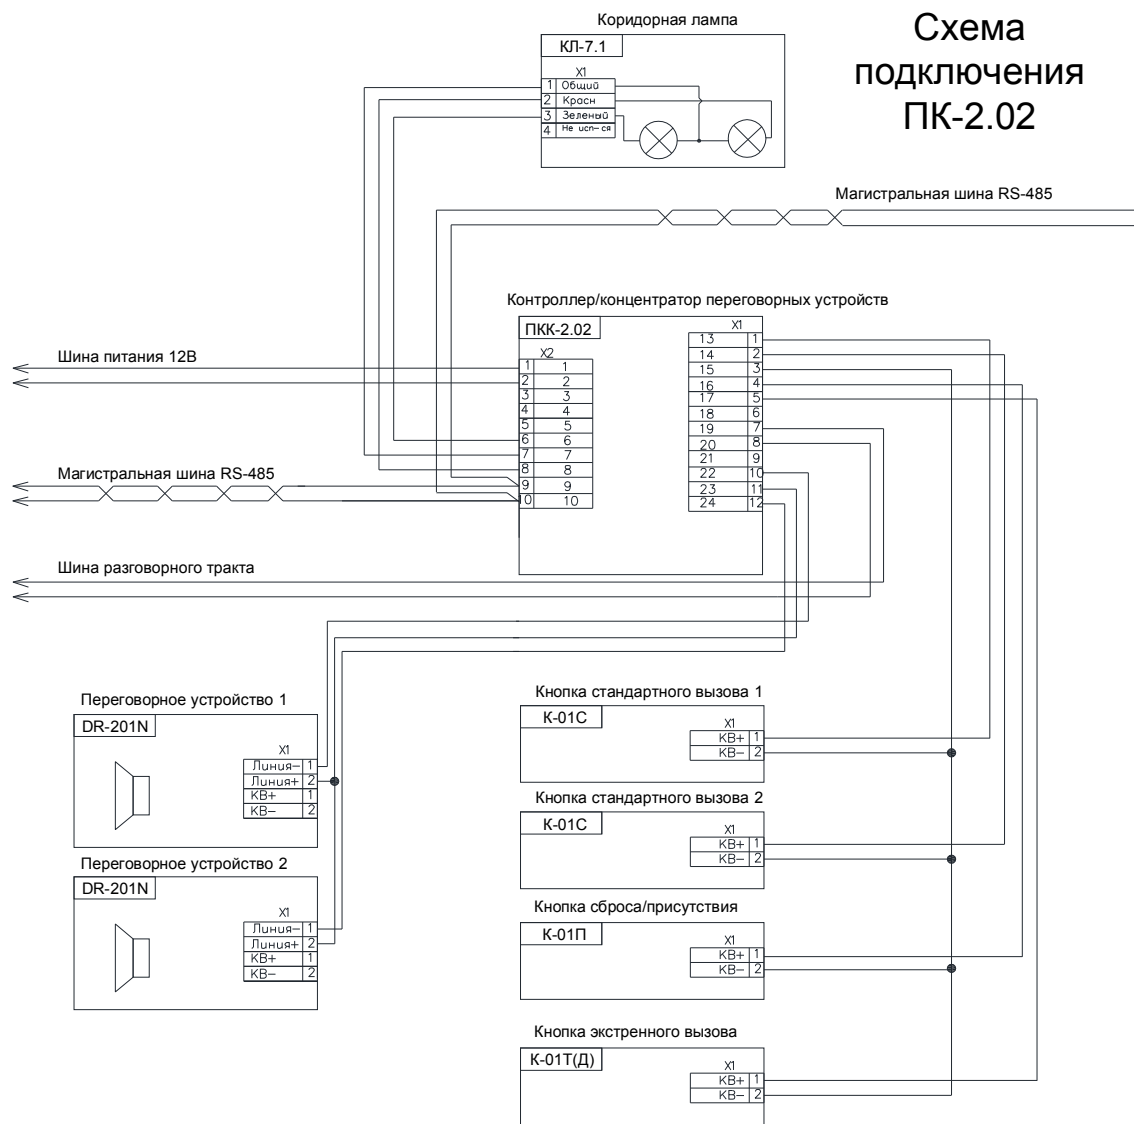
Схема подключения ПК-2.02

Коридорная лампа

КЛ-7.1

X1

| 1 | Общий |
|---|---|
| 2 | Кросн |
| 3 | Зеленый |
| 4 | Не исп-ся |

Магистральная шина RS-485

Контроллер/концентратор переговорных устройств

ПКК-2.02

X2

| 1 | 1 |
|---|---|
| 2 | 2 |
| 3 | 3 |
| 4 | 4 |
| 5 | 5 |
| 6 | 6 |
| 7 | 7 |
| 8 | 8 |
| 9 | 9 |
| 10 | 10 |

X1

| 13 | 1 |
|---|---|
| 14 | 2 |
| 15 | 3 |
| 16 | 4 |
| 17 | 5 |
| 18 | 6 |
| 19 | 7 |
| 20 | 8 |
| 21 | 9 |
| 22 | 10 |
| 23 | 11 |
| 24 | 12 |

Шина питания 12В

Магистральная шина RS-485

Шина разговорного тракта

Переговорное устройство 1

DR-201N

X1

| Линия- | 1 |
|---|---|
| Линия+ | 2 |
| КВ+ | 1 |
| КВ- | 2 |

Переговорное устройство 2

DR-201N

X1

| Линия- | 1 |
|---|---|
| Линия+ | 2 |
| КВ+ | 1 |
| КВ- | 2 |

Кнопка стандартного вызова 1

К-01С

X1

| КВ+ | 1 |
|---|---|
| КВ- | 2 |

Кнопка стандартного вызова 2

К-01С

X1

| КВ+ | 1 |
|---|---|
| КВ- | 2 |

Кнопка сброса/присутствия

К-01П

X1

| КВ+ | 1 |
|---|---|
| КВ- | 2 |

Кнопка экстренного вызова

К-01Т(Д)

X1

| КВ+ | 1 |
|---|---|
| КВ- | 2 |